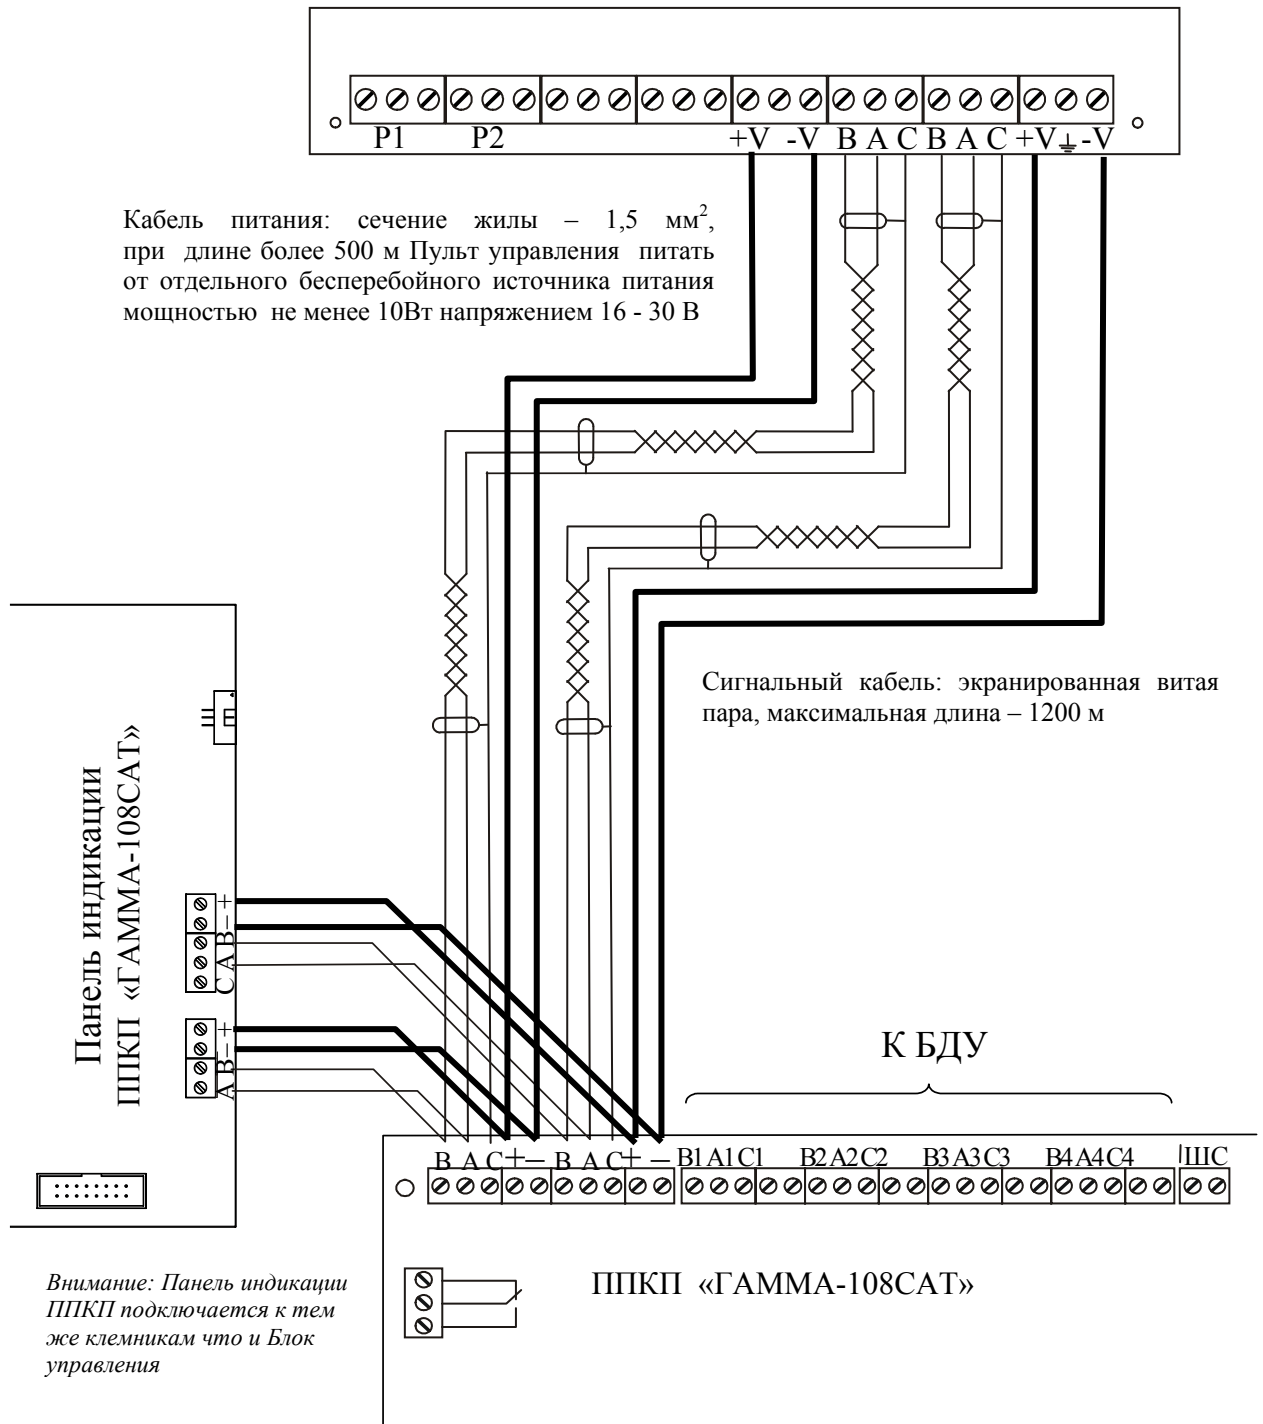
P1 P2 +V -V B A C B A C +V ⏚ -V

Кабель питания: сечение жилы – 1,5 мм$^2$, при длине более 500 м Пульт управления питать от отдельного бесперебойного источника питания мощностью не менее 10Вт напряжением 16 - 30 В

Сигнальный кабель: экранированная витая пара, максимальная длина – 1200 м

Панель индикации ППКП «ГАММА-108САТ»

+ – B A C

+ – B A

К БДУ

B A C + – B A C + – B1 A1 C1 B2 A2 C2 B3 A3 C3 B4 A4 C4 ШС

ППКП «ГАММА-108САТ»

Внимание: Панель индикации ППКП подключается к тем же клемникам что и Блок управления